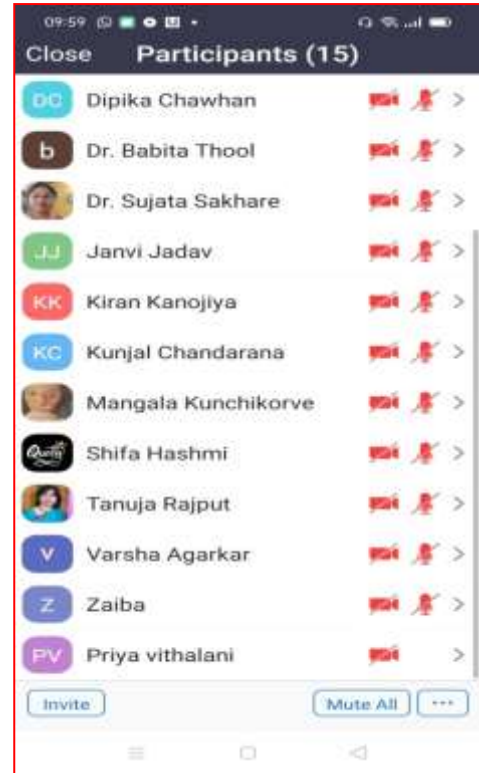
09:59

Close Participants (15)

DC Dipika Chawhan >

b Dr. Babita Thool >

Dr. Sujata Sakhare >

JJ Janvi Jadav >

KK Kiran Kanojiya >

KC Kunjal Chandarana >

Mangala Kunchikorve >

Shifa Hashmi >

Tanuja Rajput >

V Varsha Agarkar >

Z Zaiba >

PV Priya vithalani >

Invite Mute All ···